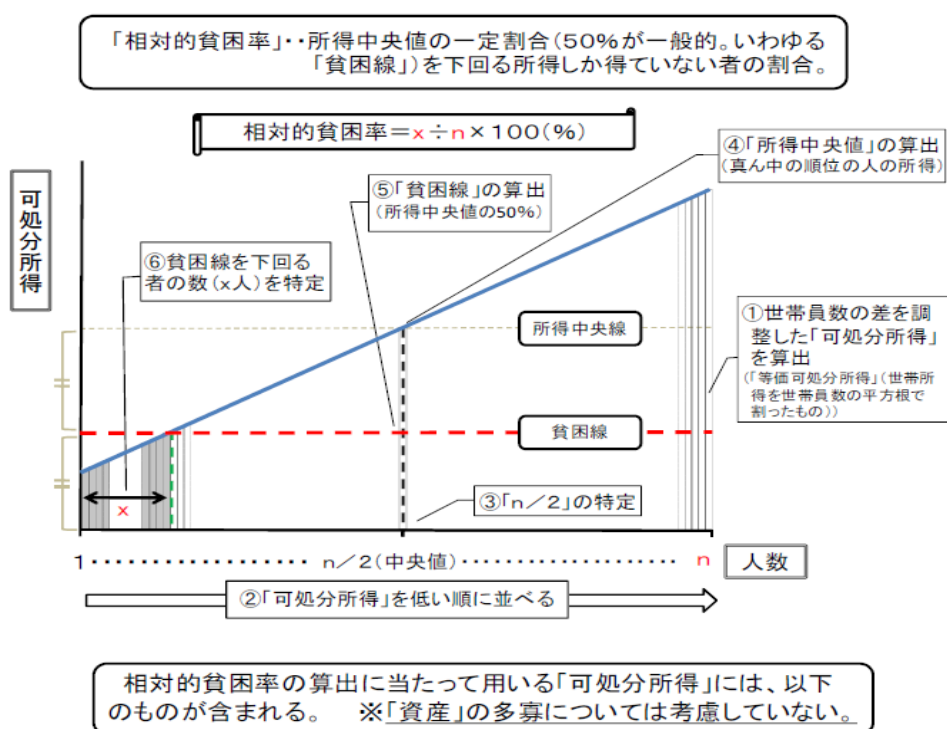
「相対的貧困率」・・所得中央値の一定割合(50%が一般的。いわゆる「貧困線」)を下回る所得しか得ていない者の割合。

相対的貧困率＝x÷n×100(%)

可処分所得

④「所得中央値」の算出
(真ん中の順位の人の所得)

⑤「貧困線」の算出
(所得中央値の50%)

⑥貧困線を下回る者の数(x人)を特定

所得中央線

①世帯員数の差を調整した「可処分所得」を算出
(「等価可処分所得」(世帯所得を世帯員数の平方根で割ったもの))

貧困線

x

③「n／2」の特定

1 ・・・・・・・・・・・・・・・ n／2(中央値)・・・・・・・・・・・・・・・ n

人数

②「可処分所得」を低い順に並べる

相対的貧困率の算出に当たって用いる「可処分所得」には、以下のものが含まれる。 ※「資産」の多寡については考慮していない。